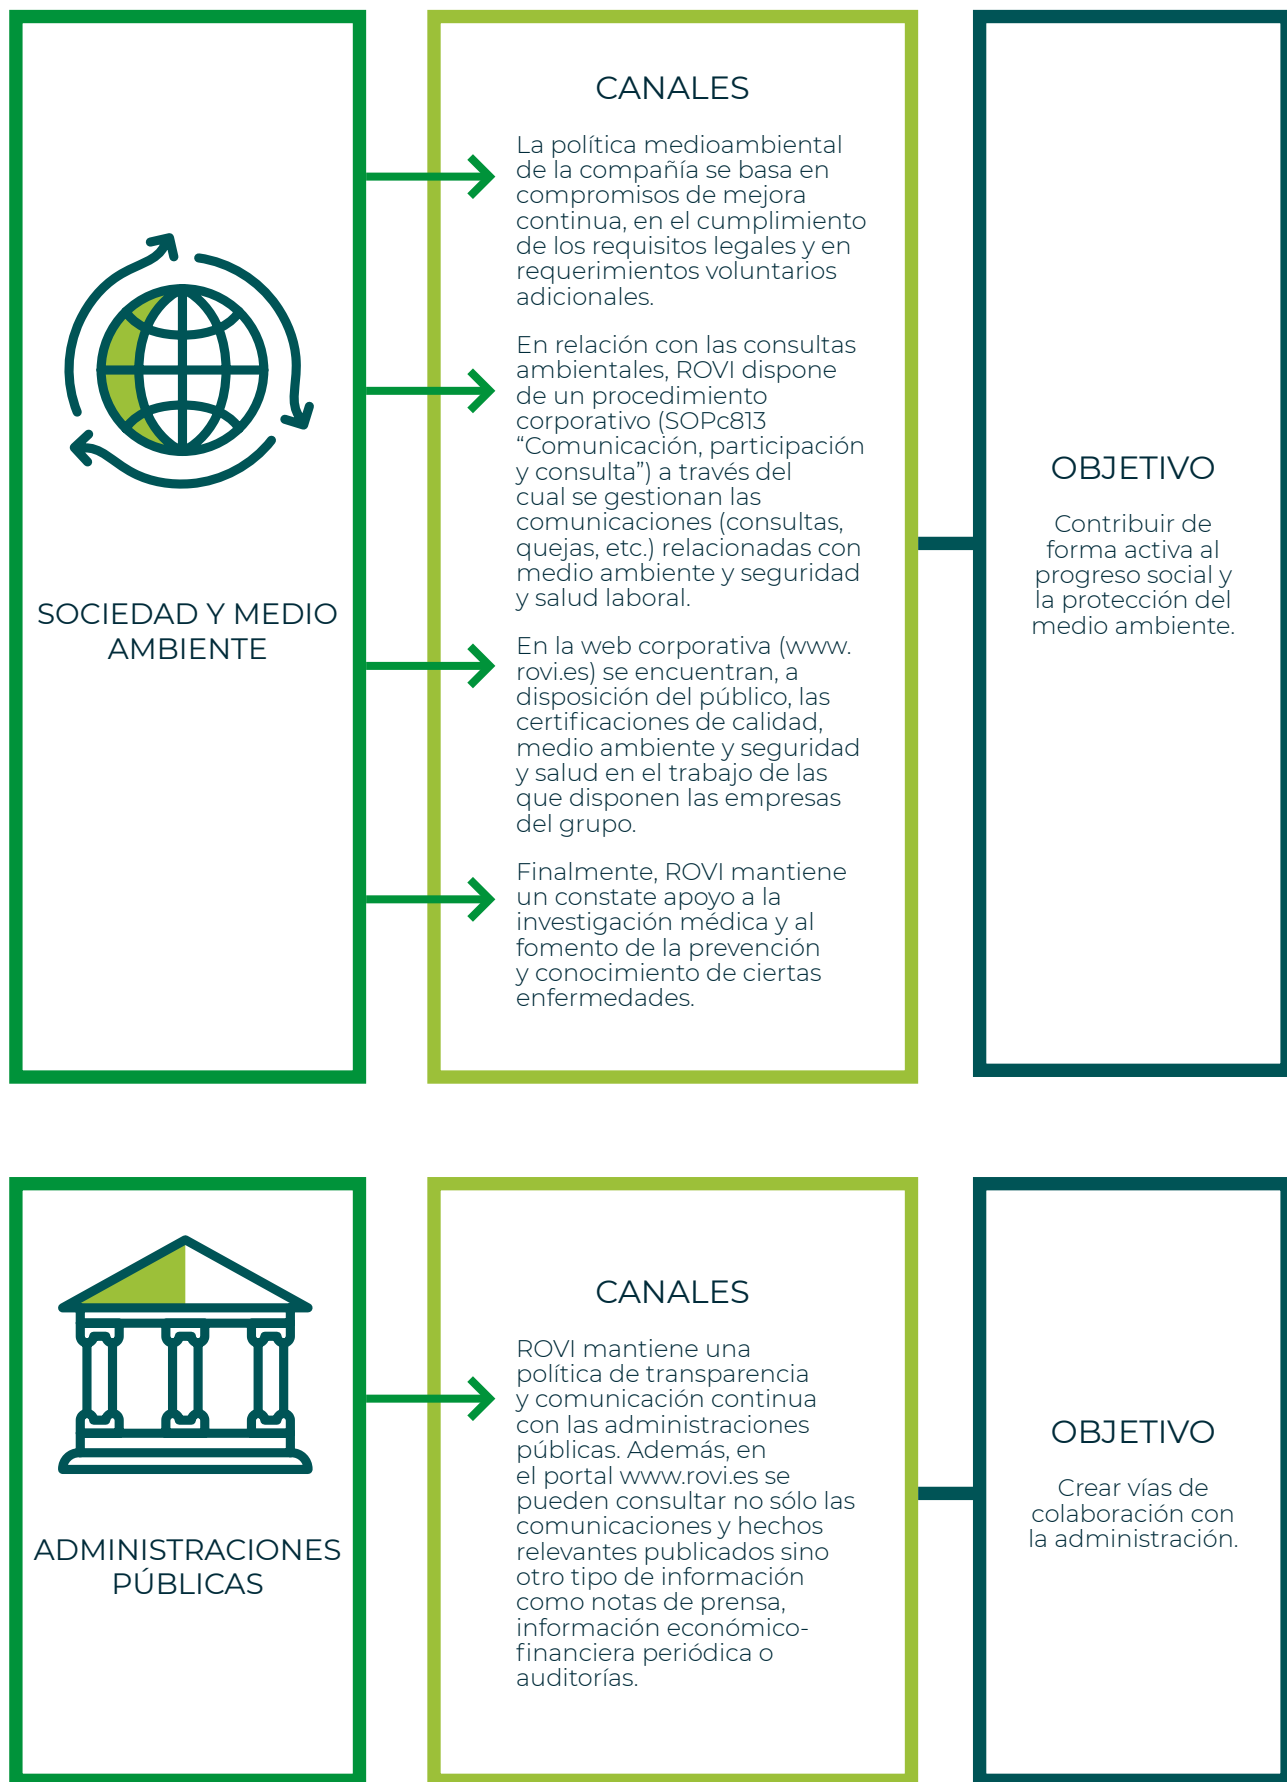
SOCIEDAD Y MEDIO AMBIENTE

CANALES

La política medioambiental de la compañía se basa en compromisos de mejora continua, en el cumplimiento de los requisitos legales y en requerimientos voluntarios adicionales.

En relación con las consultas ambientales, ROVI dispone de un procedimiento corporativo (SOPc813 “Comunicación, participación y consulta”) a través del cual se gestionan las comunicaciones (consultas, quejas, etc.) relacionadas con medio ambiente y seguridad y salud laboral.

En la web corporativa (www.rovi.es) se encuentran, a disposición del público, las certificaciones de calidad, medio ambiente y seguridad y salud en el trabajo de las que disponen las empresas del grupo.

Finalmente, ROVI mantiene un constate apoyo a la investigación médica y al fomento de la prevención y conocimiento de ciertas enfermedades.

OBJETIVO

Contribuir de forma activa al progreso social y la protección del medio ambiente.

ADMINISTRACIONES PÚBLICAS

CANALES

ROVI mantiene una política de transparencia y comunicación continua con las administraciones públicas. Además, en el portal www.rovi.es se pueden consultar no sólo las comunicaciones y hechos relevantes publicados sino otro tipo de información como notas de prensa, información económico-financiera periódica o auditorías.

OBJETIVO

Crear vías de colaboración con la administración.